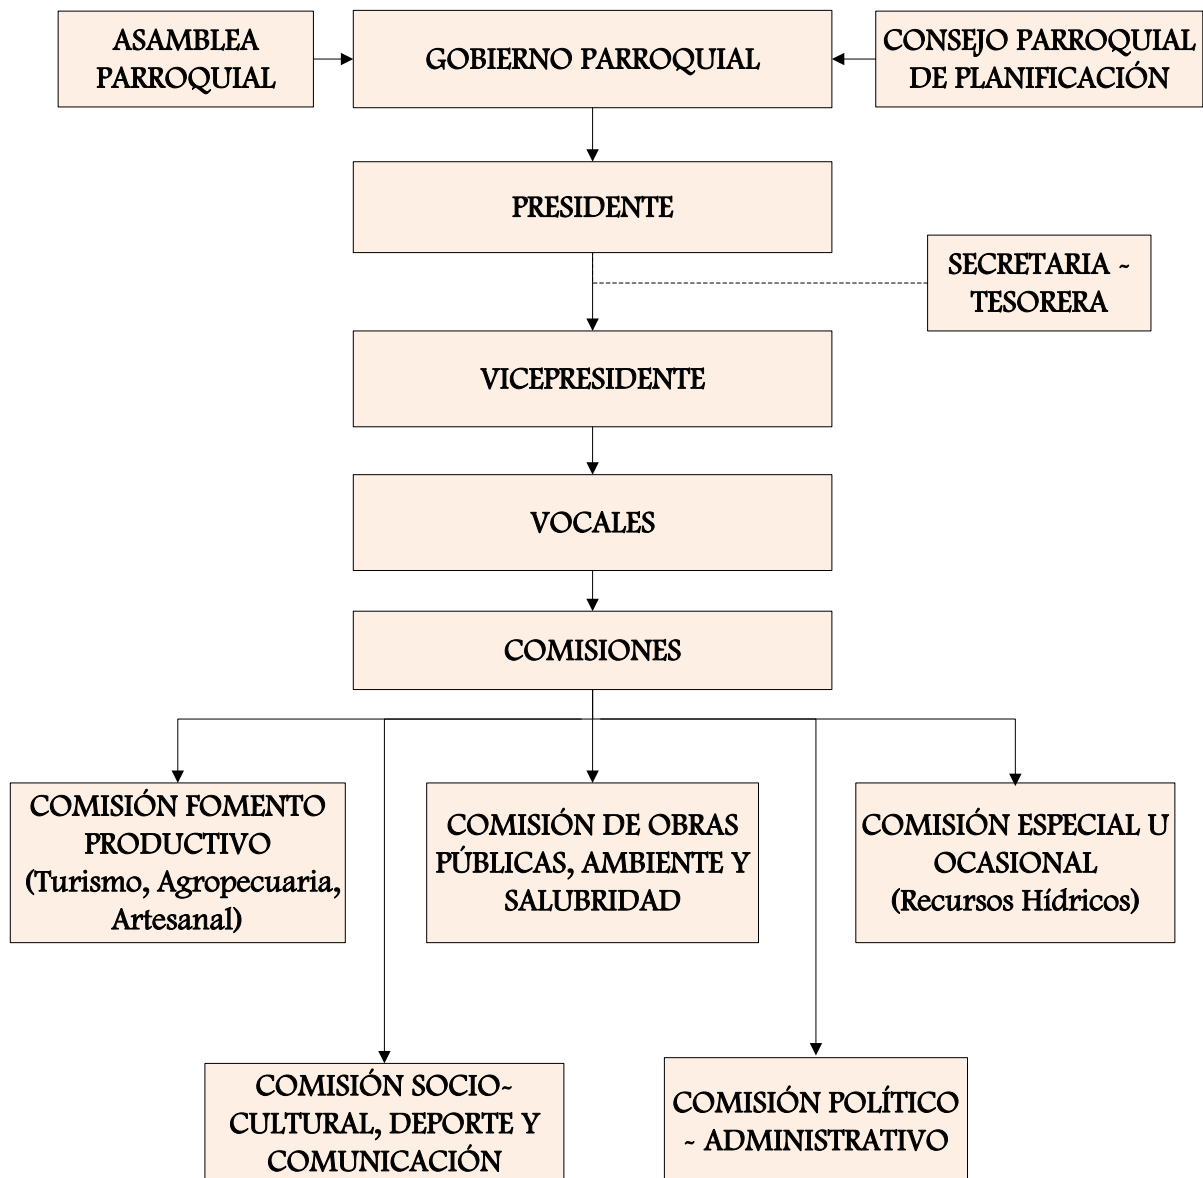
ASAMBLEA PARROQUIAL

GOBIERNO PARROQUIAL

CONSEJO PARROQUIAL DE PLANIFICACIÓN

PRESIDENTE

SECRETARIA ~ TESORERA

VICEPRESIDENTE

VOCALES

COMISIONES

COMISIÓN FOMENTO PRODUCTIVO (Turismo, Agropecuaria, Artesanal)

COMISIÓN DE OBRAS PÚBLICAS, AMBIENTE Y SALUBRIDAD

COMISIÓN ESPECIAL U OCASIONAL (Recursos Hídricos)

COMISIÓN SOCIO~ CULTURAL, DEPORTE Y COMUNICACIÓN

COMISIÓN POLÍTICO ~ ADMINISTRATIVO